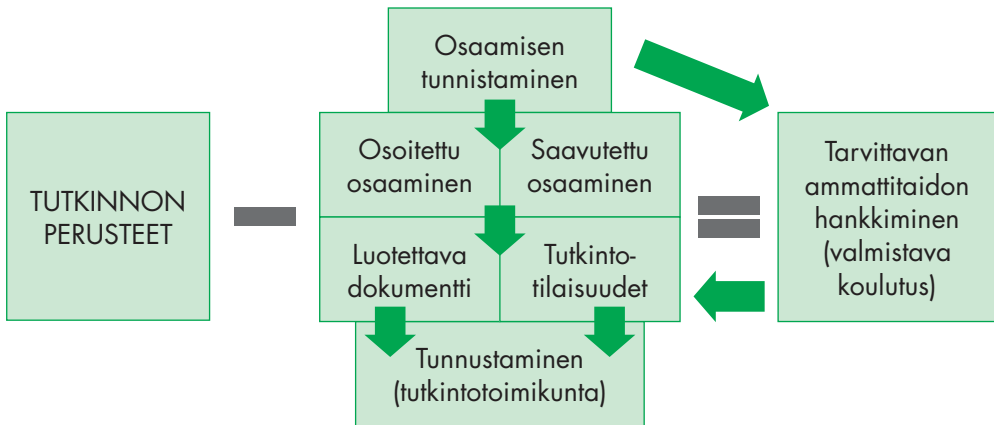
Osaamisen tunnistaminen

TUTKINNON PERUSTEET

Osoitettu osaaminen

Saavutettu osaaminen

Luotettava dokumentti

Tutkintotilaisuudet

Tarvittavan ammattitaidon hankkiminen (valmistava koulutus)

Tunnustaminen (tutkintotoimikunta)